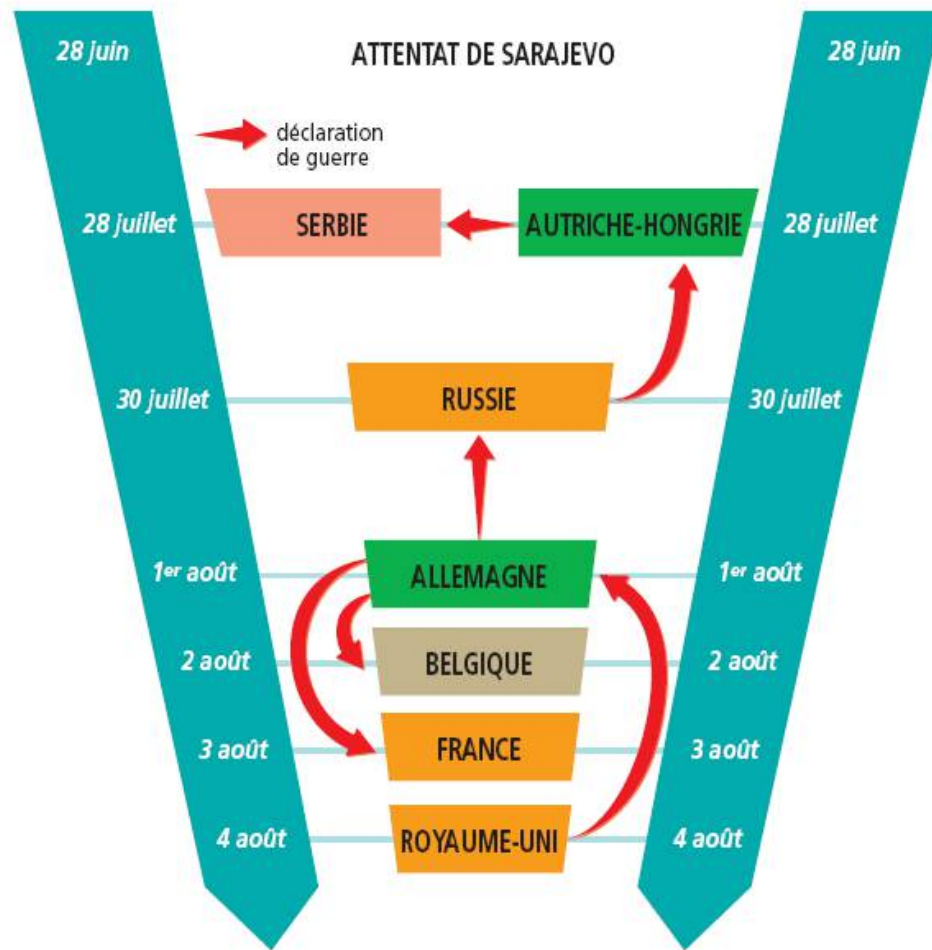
28 juin

ATTENTAT DE SARAJEVO

28 juin

déclaration de guerre

28 juillet

SERBIE

AUTRICHE-HONGRIE

28 juillet

30 juillet

RUSSIE

30 juillet

$1^{er}$ août

ALLEMAGNE

$1^{er}$ août

2 août

BELGIQUE

2 août

3 août

FRANCE

3 août

4 août

ROYAUME-UNI

4 août